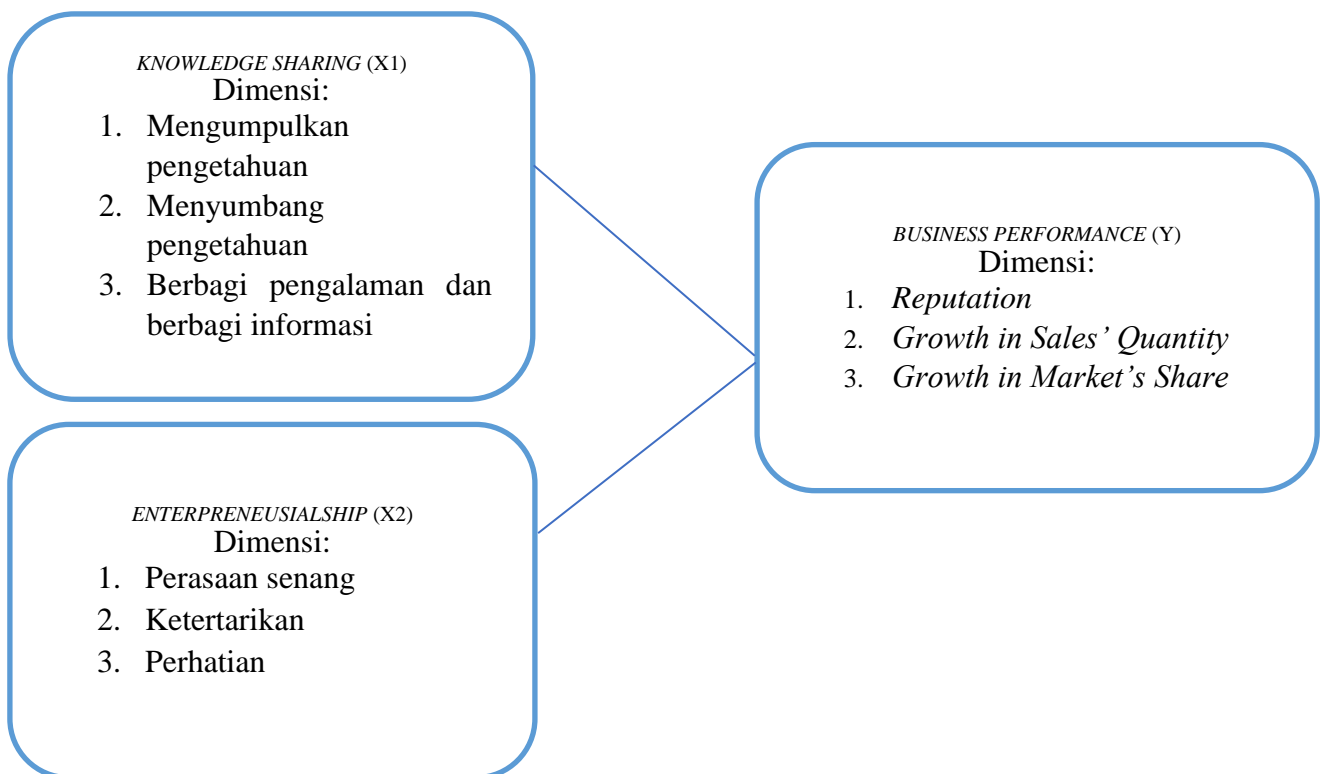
KNOWLEDGE SHARING (X1)
Dimensi:
1. Mengumpulkan pengetahuan
2. Menyumbang pengetahuan
3. Berbagi pengalaman dan berbagi informasi

ENTERPRENEUSIALSHIP (X2)
Dimensi:
1. Perasaan senang
2. Ketertarikan
3. Perhatian

BUSINESS PERFORMANCE (Y)
Dimensi:
1. Reputation
2. Growth in Sales' Quantity
3. Growth in Market's Share